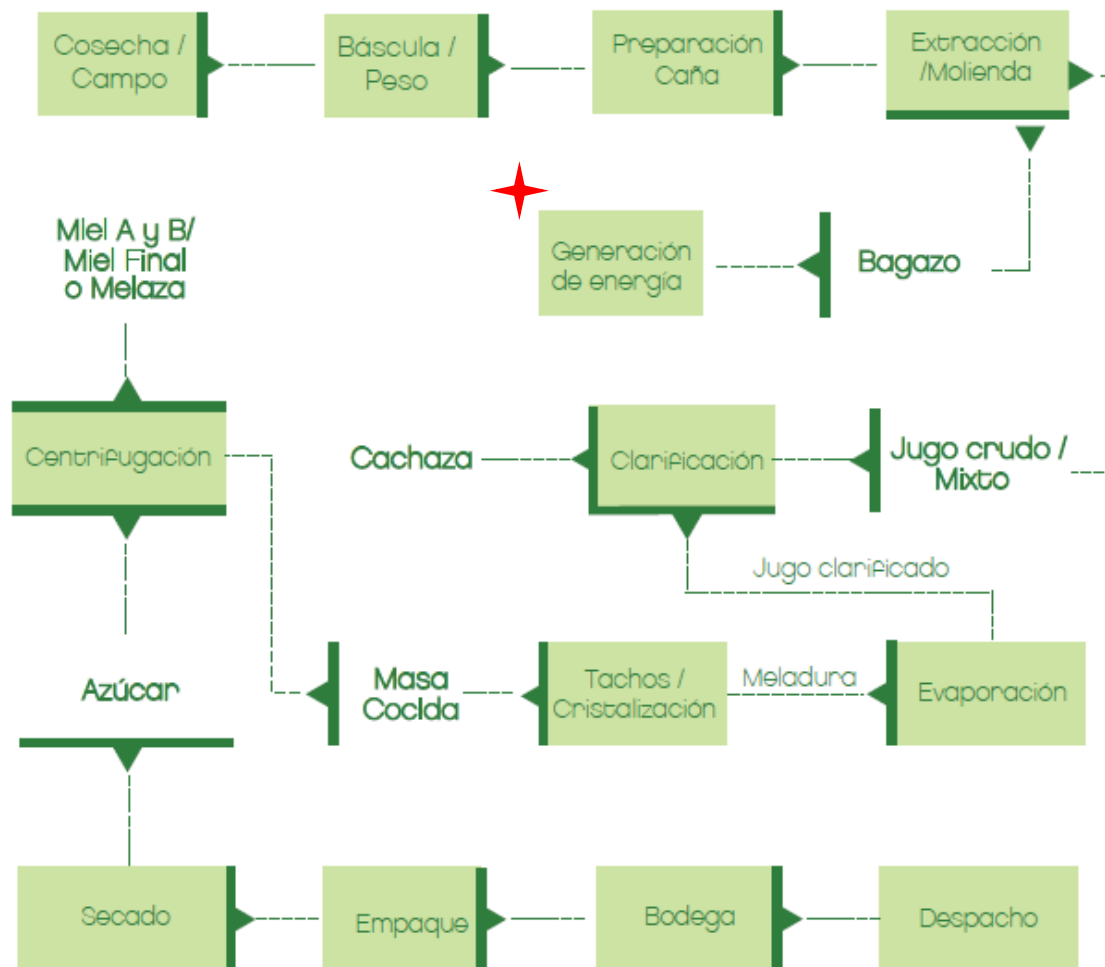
Cosecha / Campo

Báscula / Peso

Preparación Caña

Extracción /Molienda

Generación de energía

Bagazo

Miel A y B/ Miel Final o Melaza

Centrifugación

Cachaza

Clarificación

Jugo crudo / Mixto

Jugo clarificado

Azúcar

Masa Cocida

Tachos / Cristalización

Meladura

Evaporación

Secado

Empaque

Bodega

Despacho